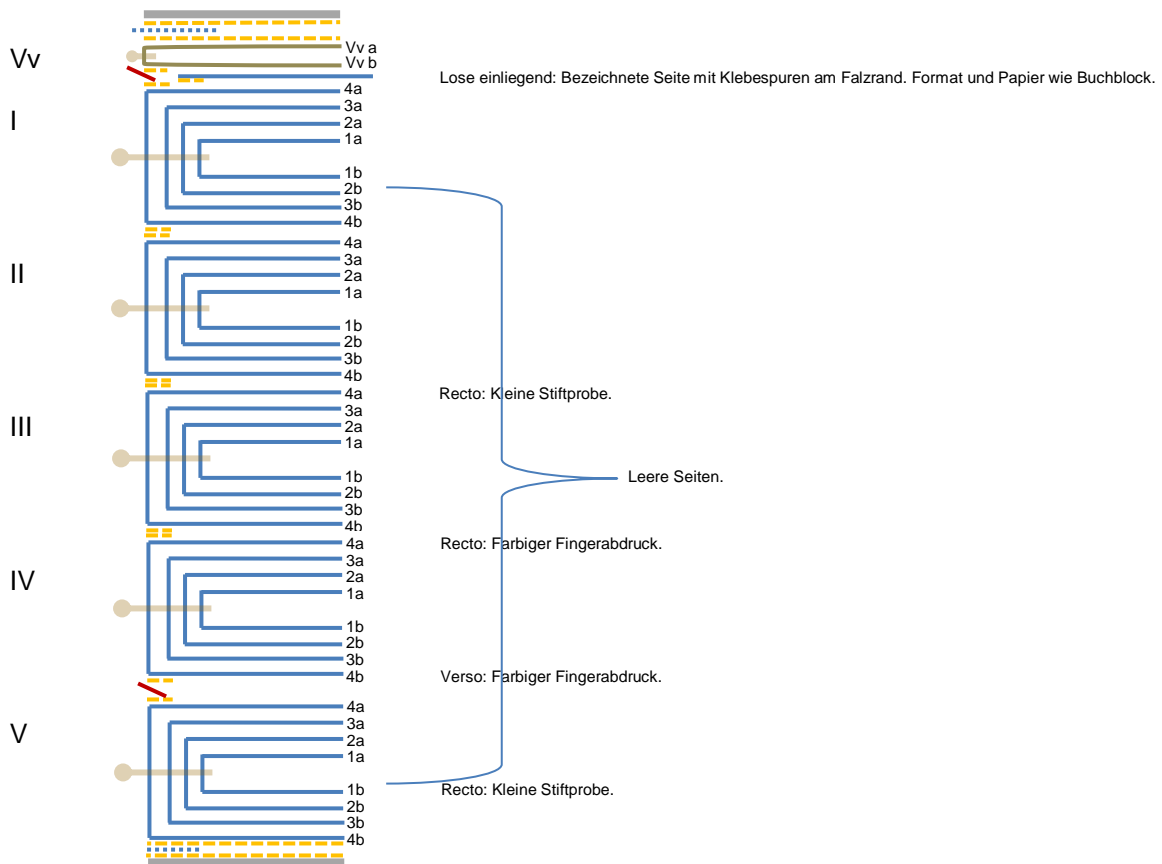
Vv
Vv a
Vv b
Lose einliegend: Bezeichnete Seite mit Klebespuren am Falzrand. Format und Papier wie Buchblock.

I
4a
3a
2a
1a
1b
2b
3b
4b

II
4a
3a
2a
1a
1b
2b
3b
4b

III
4a
Recto: Kleine Stiftprobe.
3a
2a
1a
1b
2b
3b
4b

Leere Seiten.

IV
4a
Recto: Farbiger Fingerabdruck.
3a
2a
1a
1b
2b
3b
4b
Verso: Farbiger Fingerabdruck.

V
4a
3a
2a
1a
1b
Recto: Kleine Stiftprobe.
2b
3b
4b